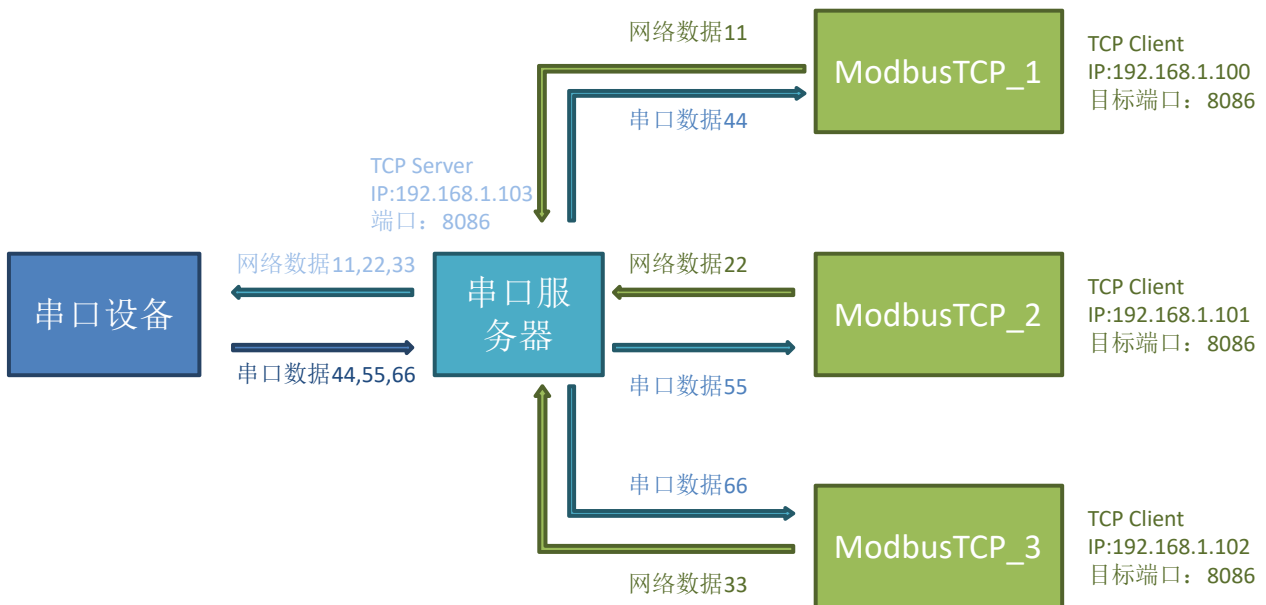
网络数据11

ModbusTCP_1

TCP Client
IP:192.168.1.100
目标端口：8086

串口数据44

TCP Server
IP:192.168.1.103
端口：8086

网络数据11,22,33

串口设备

串口服务器

网络数据22

ModbusTCP_2

TCP Client
IP:192.168.1.101
目标端口：8086

串口数据44,55,66

串口数据55

串口数据66

ModbusTCP_3

TCP Client
IP:192.168.1.102
目标端口：8086

网络数据33